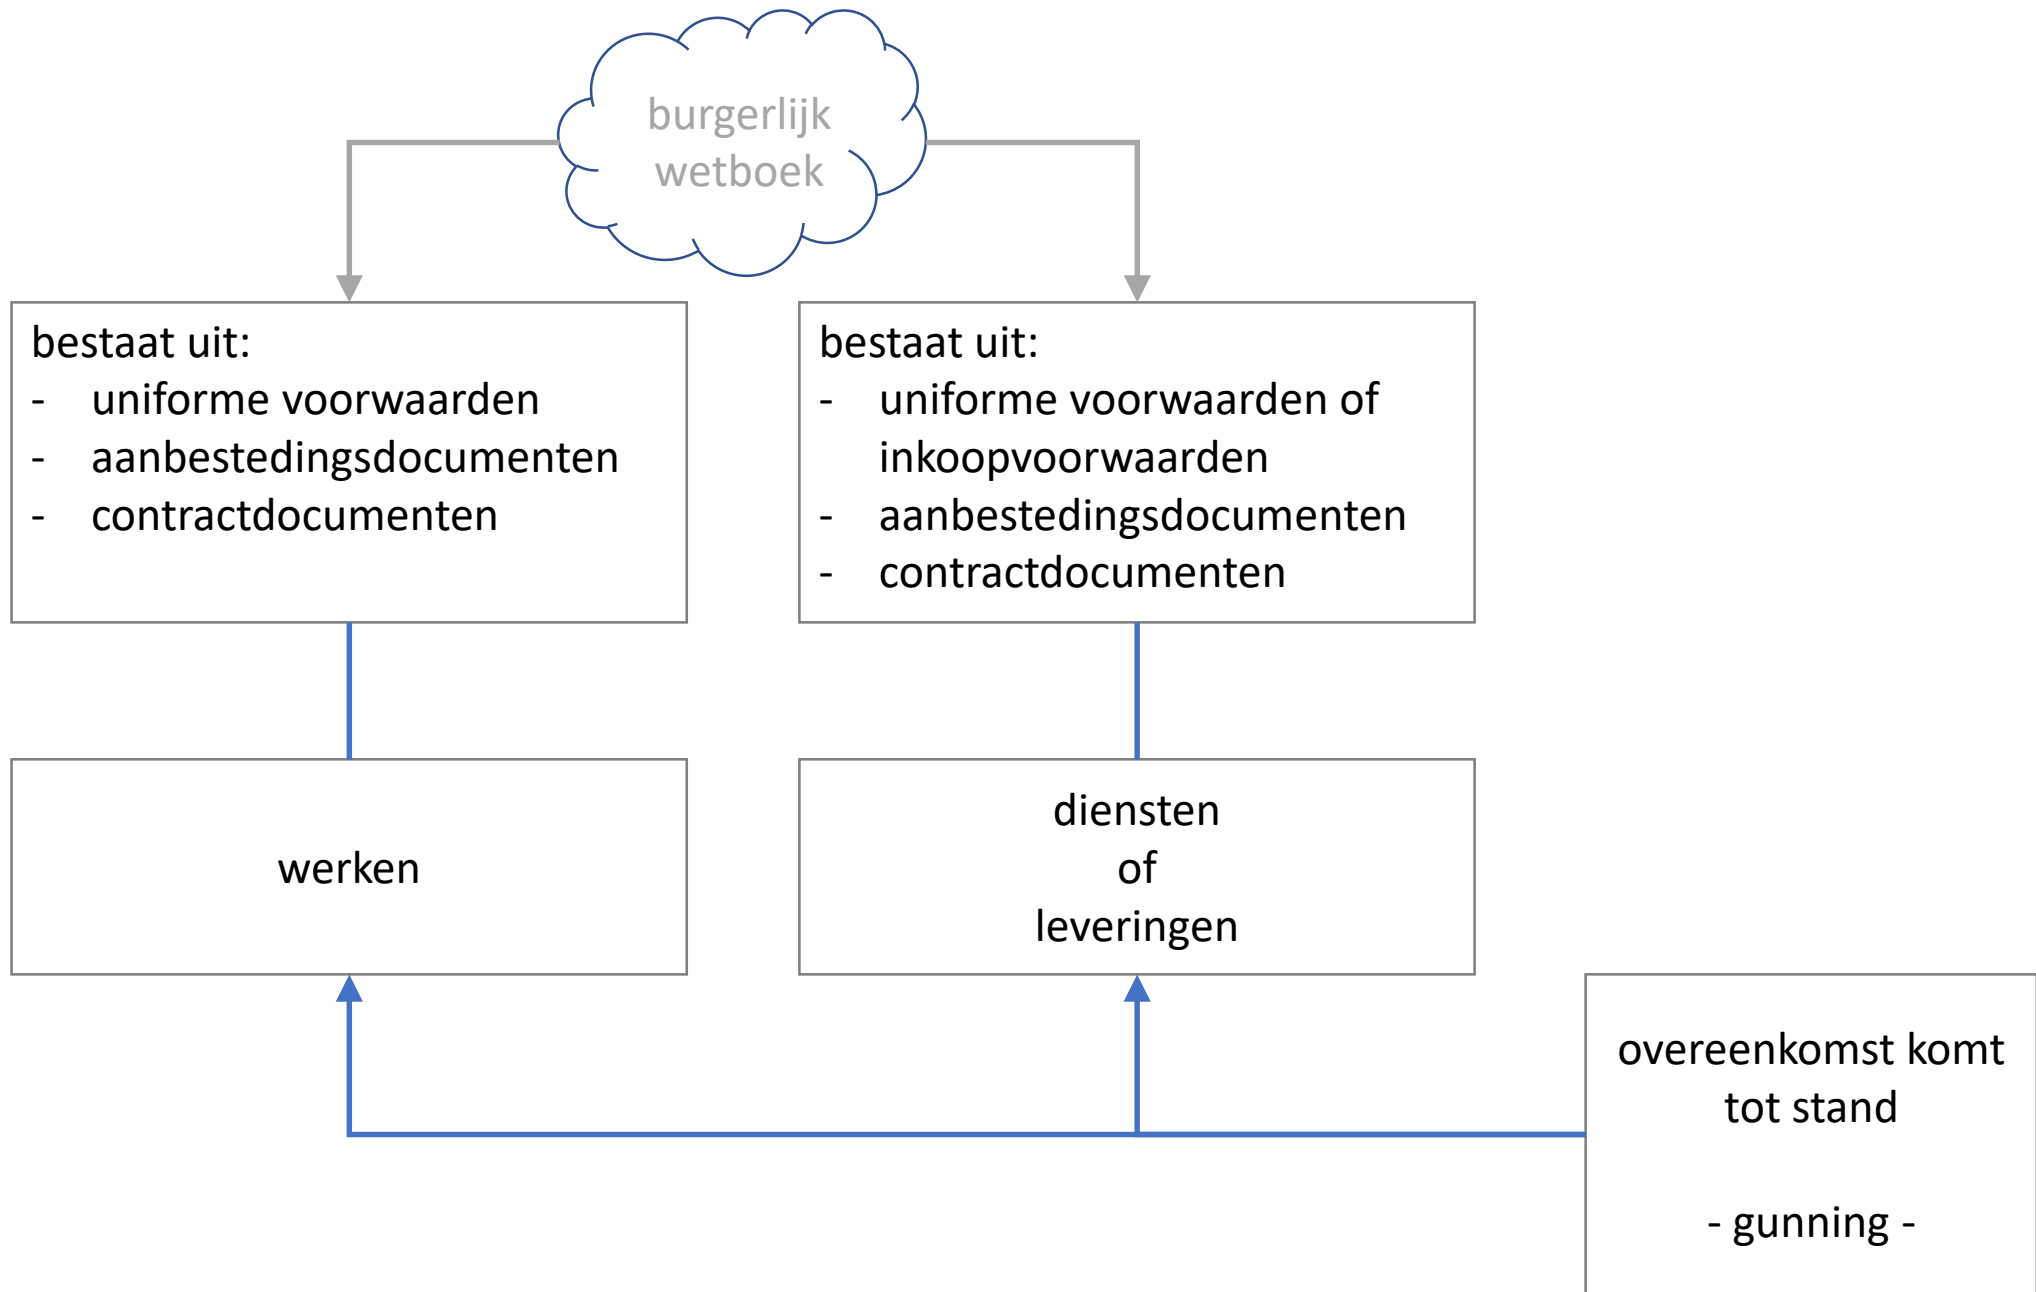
burgerlijk wetboek

bestaat uit:
- uniforme voorwaarden
- aanbestedingsdocumenten
- contractdocumenten

bestaat uit:
- uniforme voorwaarden of inkoopvoorwaarden
- aanbestedingsdocumenten
- contractdocumenten

werken

diensten
of
leveringen

overeenkomst komt tot stand

- gunning -